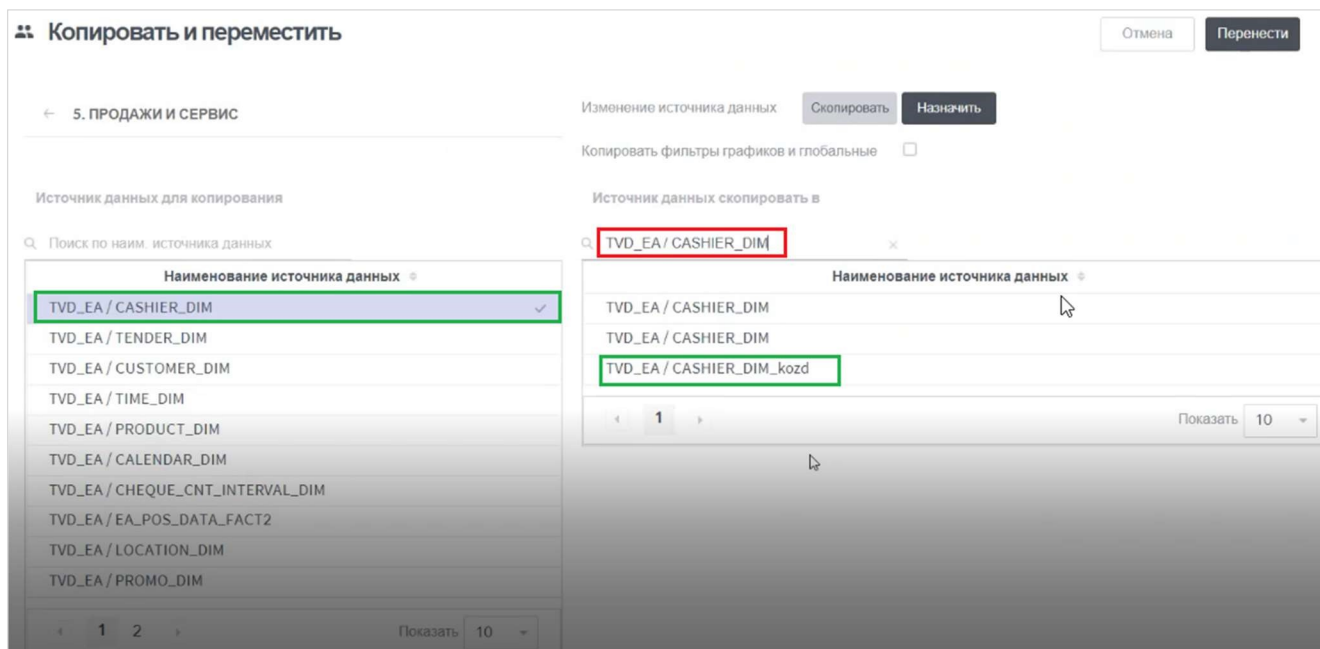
Копировать и переместить

Отмена

Перенести

← 5. ПРОДАЖИ И СЕРВИС

Изменение источника данных

Скопировать

Назначить

Копировать фильтры графиков и глобальные

Источник данных для копирования

Источник данных скопировать в

Поиск по наим. источника данных

TVD_EA / CASHIER_DIM

| Наименование источника данных |
|---|
| TVD_EA / CASHIER_DIM |
| TVD_EA / TENDER_DIM |
| TVD_EA / CUSTOMER_DIM |
| TVD_EA / TIME_DIM |
| TVD_EA / PRODUCT_DIM |
| TVD_EA / CALENDAR_DIM |
| TVD_EA / CHEQUE_CNT_INTERVAL_DIM |
| TVD_EA / EA_POS_DATA_FACT2 |
| TVD_EA / LOCATION_DIM |
| TVD_EA / PROMO_DIM |

1 2

Показать 10

| Наименование источника данных |
|---|
| TVD_EA / CASHIER_DIM |
| TVD_EA / CASHIER_DIM |
| TVD_EA / CASHIER_DIM_kozd |

1

Показать 10